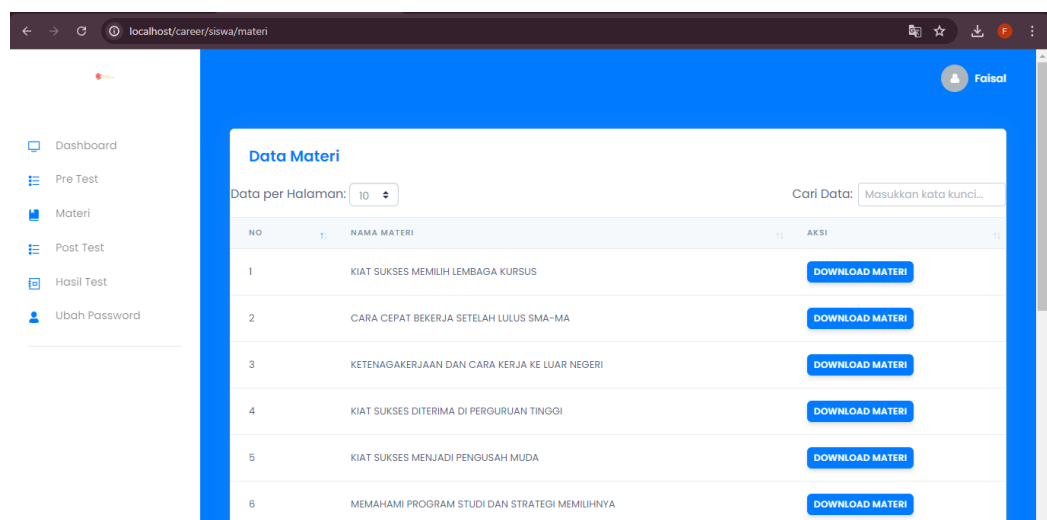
localhost/career/siswa/materi

F

Faisal

Dashboard
Pre Test
Materi
Post Test
Hasil Test
Ubah Password

Data Materi

Data per Halaman: 10

Cari Data: Masukkan kata kunci...

| NO | NAMA MATERI | AKSI |
|---|---|---|
| 1 | KIAT SUKSES MEMILIH LEMBAGA KURSUS | DOWNLOAD MATERI |
| 2 | CARA CEPAT BEKERJA SETELAH LULUS SMA-MA | DOWNLOAD MATERI |
| 3 | KETENAGAKERJAAN DAN CARA KERJA KE LUAR NEGERI | DOWNLOAD MATERI |
| 4 | KIAT SUKSES DITERIMA DI PERGURUAN TINGGI | DOWNLOAD MATERI |
| 5 | KIAT SUKSES MENJADI PENGUSAH MUDA | DOWNLOAD MATERI |
| 6 | MEMAHAMI PROGRAM STUDI DAN STRATEGI MEMILIHNYA | DOWNLOAD MATERI |